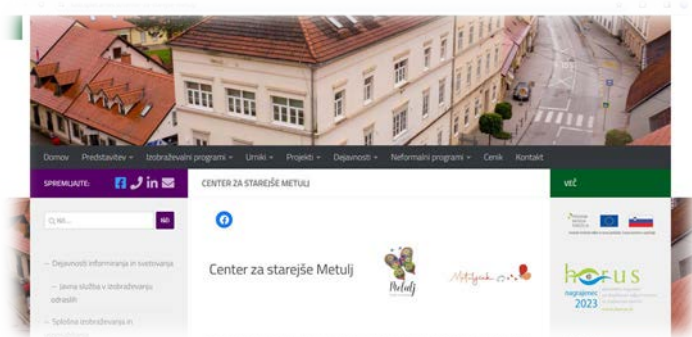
Domov Predstavitev ▾ Izobraževalni programi ▾ Urniki ▾ Projekti ▾ Dejavnosti ▾ Neformalni programi ▾ Cenik Kontakt

SPREMLJAJTE:

Išči...

IŠČI

– Dejavnosti informiranja in svetovanja

– Javna služba v izobraževanju odraslih

– Splošno izobraževanje in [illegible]

CENTER ZA STAREJŠE METULJ

Center za starejše Metulj

Metulj

Metuljček

VEČ

horus

nagrajenec 2023